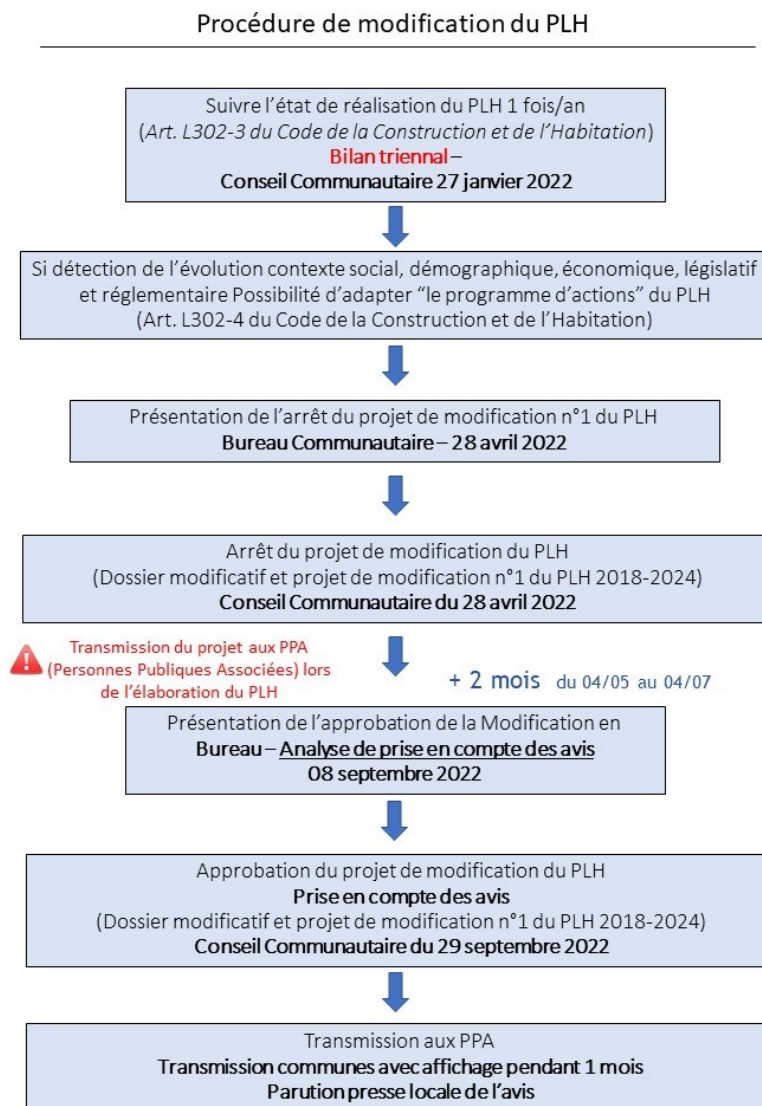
Procédure de modification du PLH

Suivre l'état de réalisation du PLH 1 fois/an
(Art. L302-3 du Code de la Construction et de l'Habitation)
Bilan triennal –
Conseil Communautaire 27 janvier 2022

Si détection de l'évolution contexte social, démographique, économique, législatif et réglementaire Possibilité d'adapter "le programme d'actions" du PLH
(Art. L302-4 du Code de la Construction et de l'Habitation)

Présentation de l'arrêt du projet de modification n°1 du PLH
Bureau Communautaire – 28 avril 2022

Arrêt du projet de modification du PLH
(Dossier modificatif et projet de modification n°1 du PLH 2018-2024)
Conseil Communautaire du 28 avril 2022

Transmission du projet aux PPA (Personnes Publiques Associées) lors de l'élaboration du PLH

+ 2 mois du 04/05 au 04/07

Présentation de l'approbation de la Modification en
Bureau – Analyse de prise en compte des avis
08 septembre 2022

Approbation du projet de modification du PLH
Prise en compte des avis
(Dossier modificatif et projet de modification n°1 du PLH 2018-2024)
Conseil Communautaire du 29 septembre 2022

Transmission aux PPA
Transmission communes avec affichage pendant 1 mois
Parution presse locale de l'avis